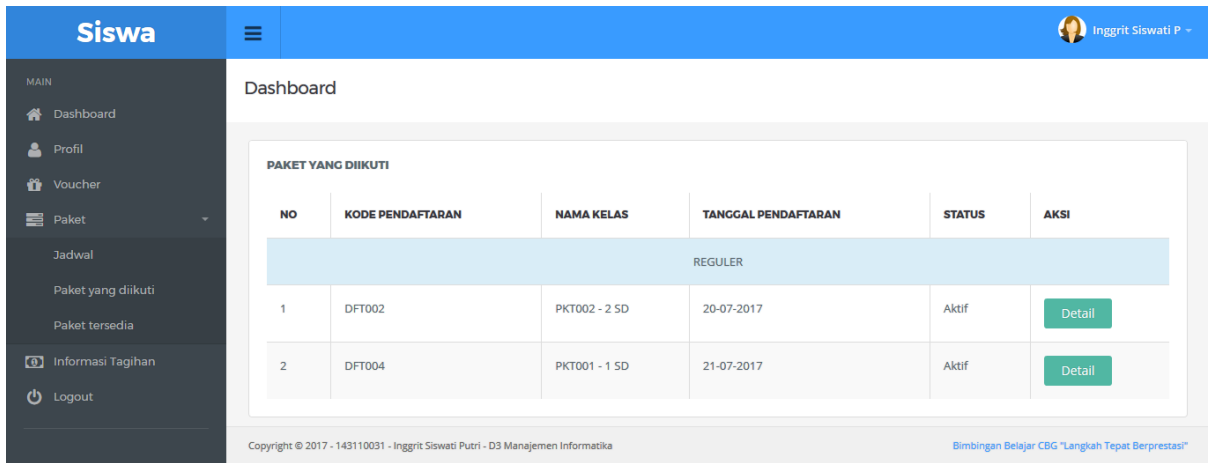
Siswa

Inggrit Siswati P

MAIN

Dashboard

Profil

Voucher

Paket

Jadwal

Paket yang diikuti

Paket tersedia

Informasi Tagihan

Logout

Dashboard

PAKET YANG DIIKUTI

| NO | KODE PENDAFTARAN | NAMA KELAS | TANGGAL PENDAFTARAN | STATUS | AKSI |
|---|---|---|---|---|---|
| REGULER | | | | | |
| 1 | DFT002 | PKT002 - 2 SD | 20-07-2017 | Aktif | Detail |
| 2 | DFT004 | PKT001 - 1 SD | 21-07-2017 | Aktif | Detail |

Copyright © 2017 - 143110031 - Inggrit Siswati Putri - D3 Manajemen Informatika

Bimbingan Belajar CBG "Langkah Tepat Berprestasi"